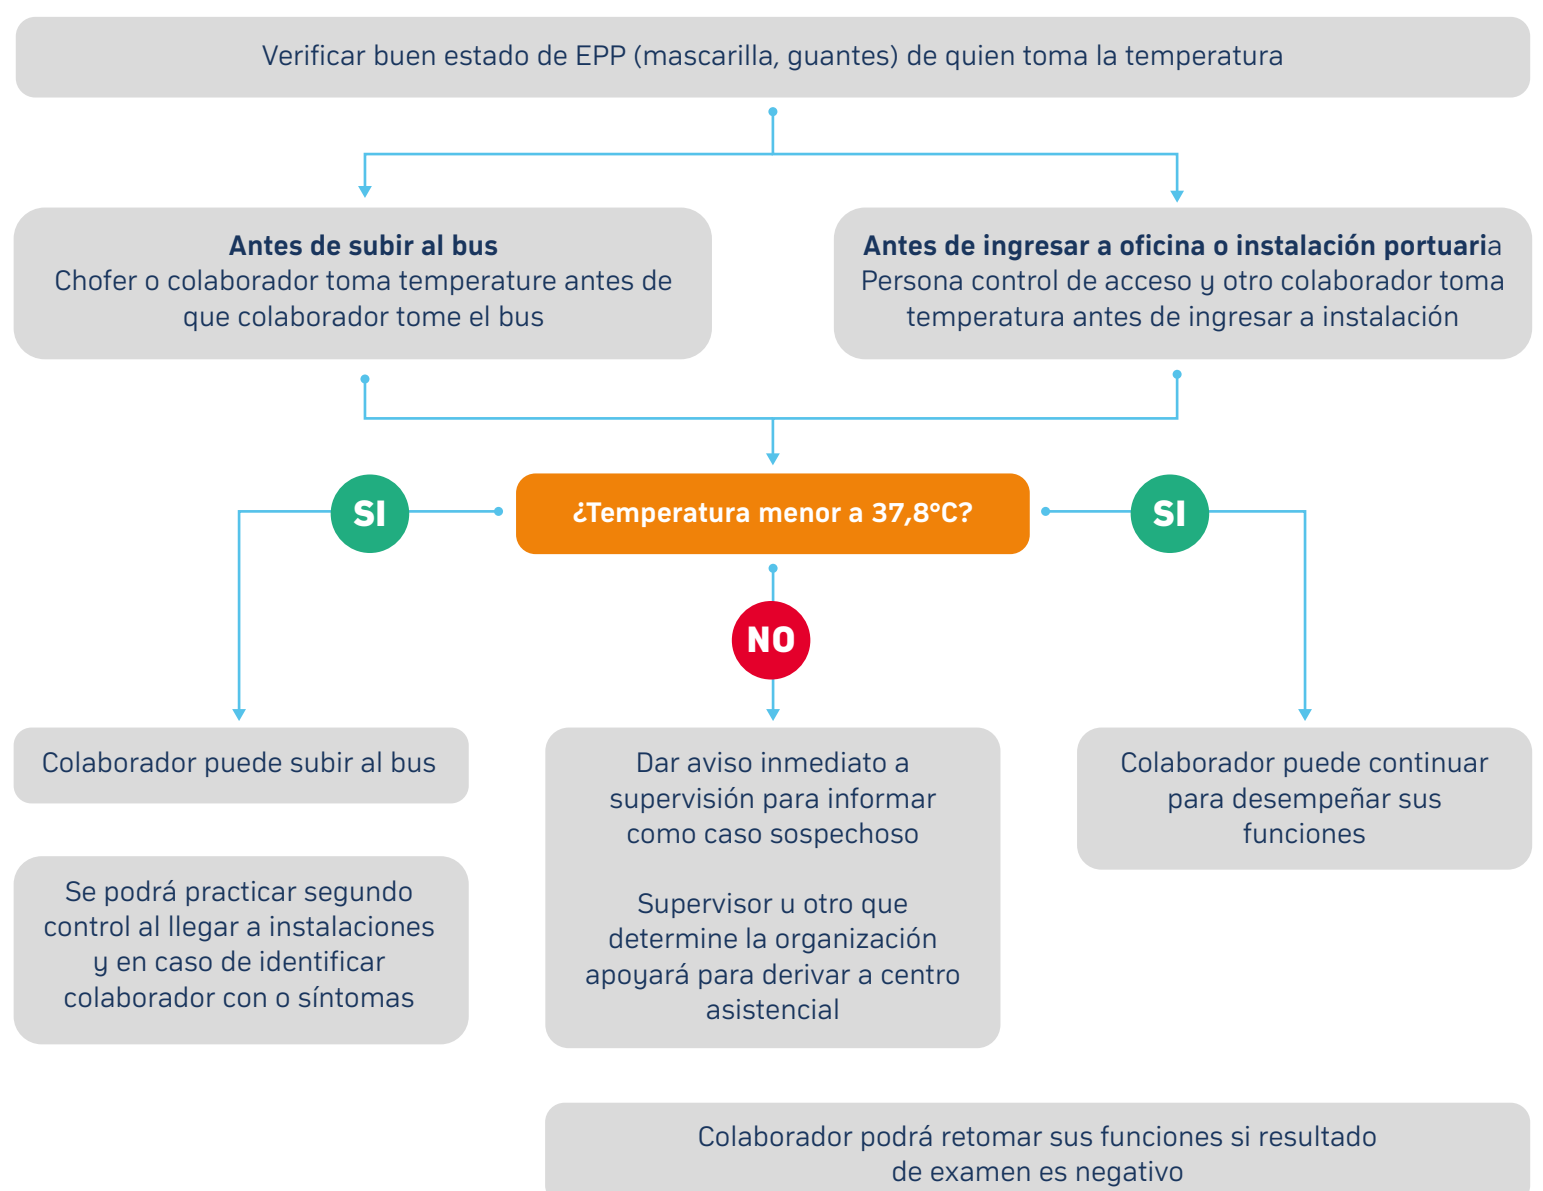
Verificar buen estado de EPP (mascarilla, guantes) de quien toma la temperatura

**Antes de subir al bus**
Chofer o colaborador toma temperature antes de que colaborador tome el bus

**Antes de ingresar a oficina o instalación portuari**a
Persona control de acceso y otro colaborador toma temperatura antes de ingresar a instalación

SI

¿Temperatura menor a 37,8°C?

SI

NO

Colaborador puede subir al bus

Se podrá practicar segundo control al llegar a instalaciones y en caso de identificar colaborador con o síntomas

Dar aviso inmediato a supervisión para informar como caso sospechoso

Supervisor u otro que determine la organización apoyará para derivar a centro asistencial

Colaborador puede continuar para desempeñar sus funciones

Colaborador podrá retomar sus funciones si resultado de examen es negativo